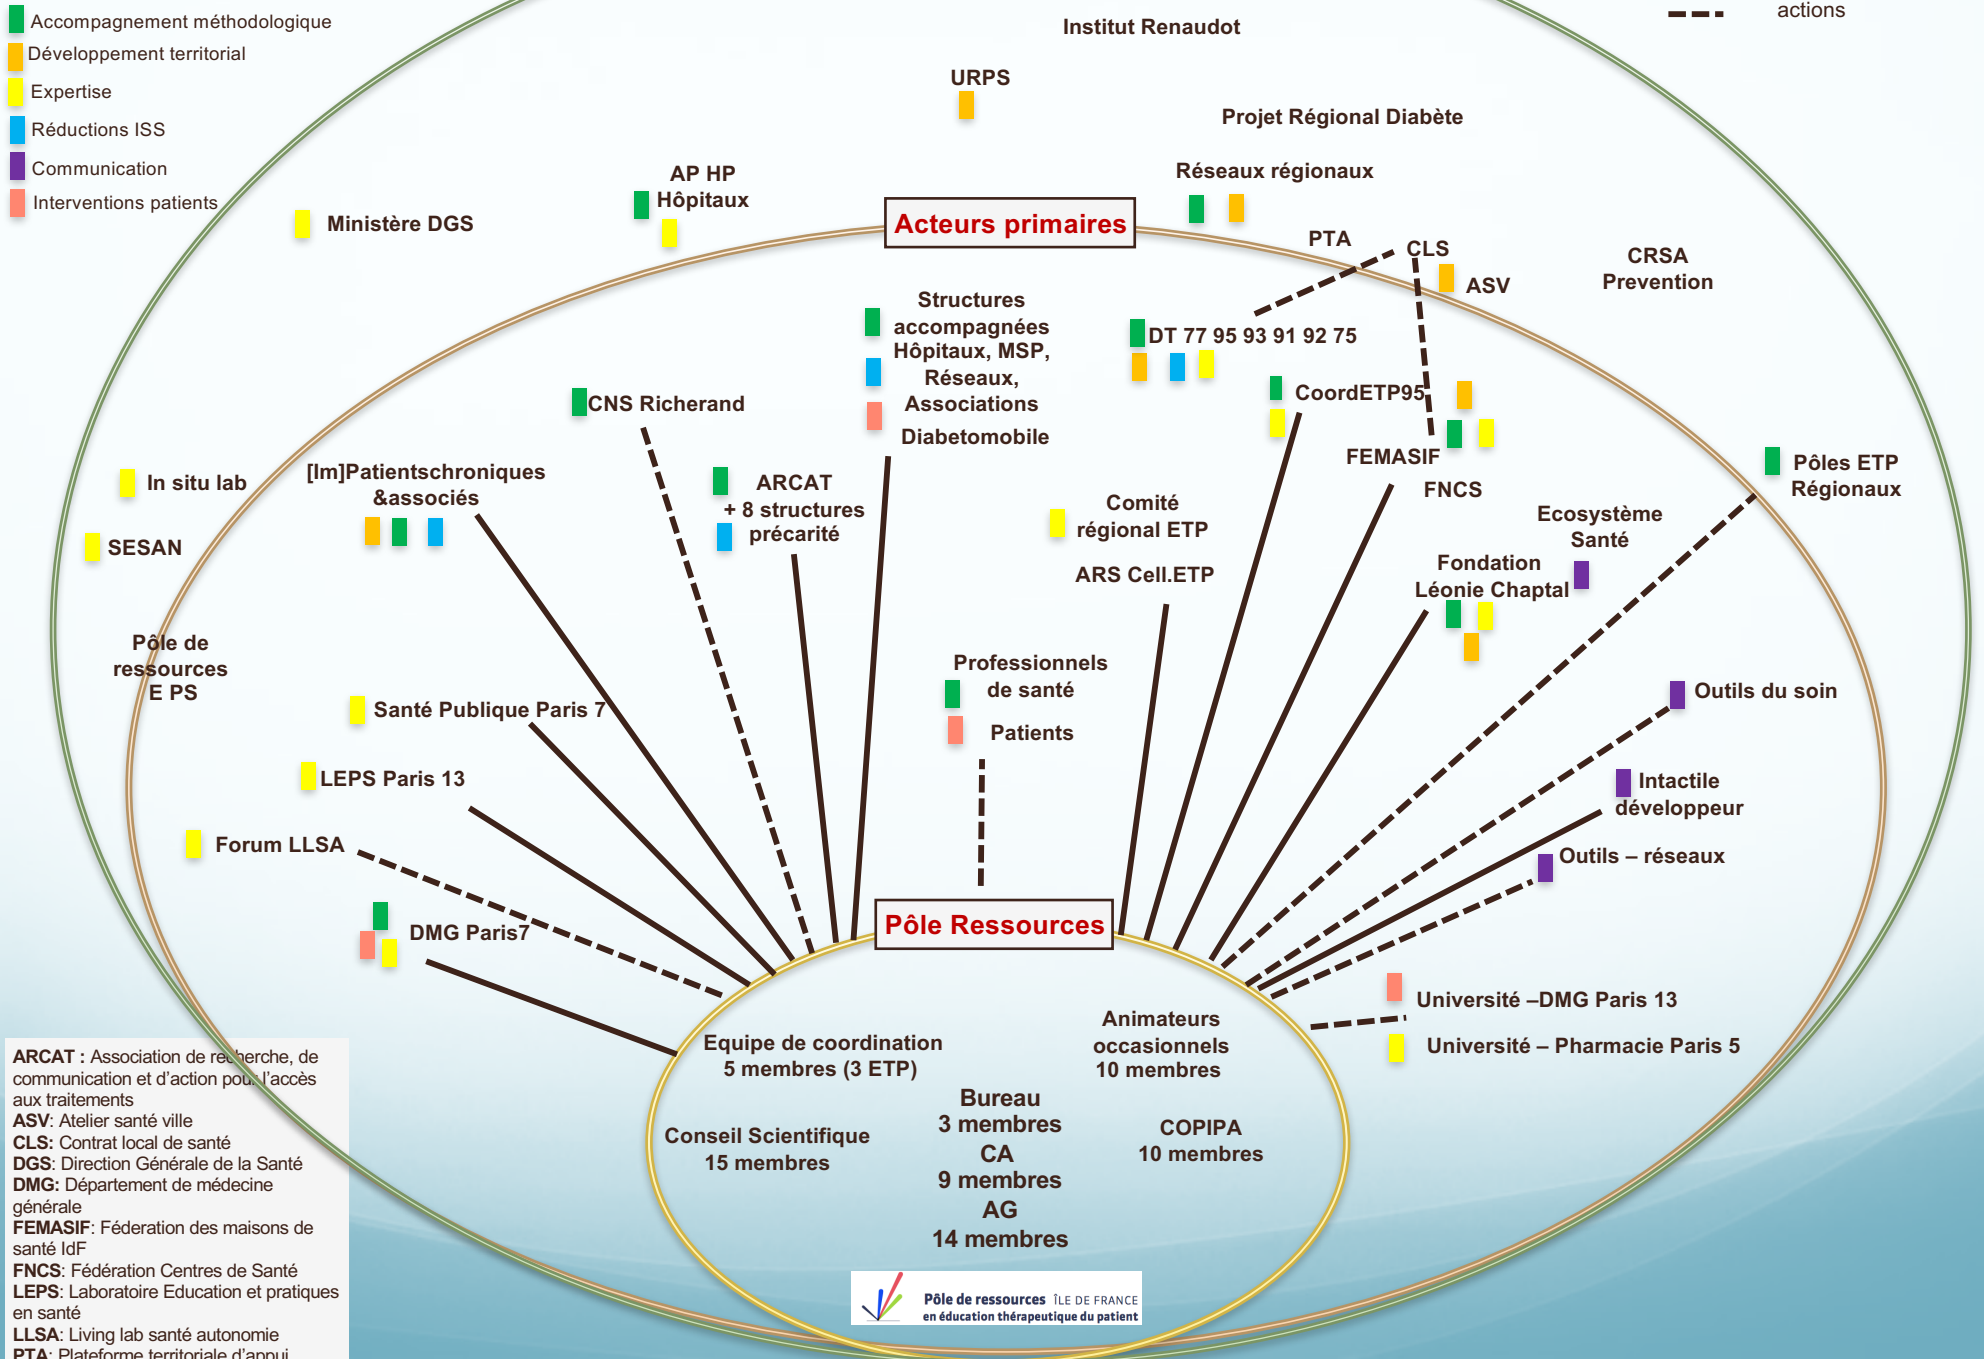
Accompagnement méthodologique
Développement territorial
Expertise
Réductions ISS
Communication
Interventions patients

actions

Institut Renaudot

URPS

Projet Régional Diabète

Réseaux régionaux

AP HP
Hôpitaux

Ministère DGS

Acteurs primaires

PTA

CLS

ASV

CRSA
Prevention

Structures accompagnées Hôpitaux, MSP, Réseaux, Associations

Diabetomobile

DT 77 95 93 91 92 75

CoordETP95

FEMASIF

FNCS

CNS Richerand

In situ lab

SESAN

[Im]Patientschroniques &associés

ARCAT
+ 8 structures précarité

Comité régional ETP

ARS Cell.ETP

Pôles ETP Régionaux

Ecosystème Santé

Fondation Léonie Chaptal

Pôle de ressources E PS

Santé Publique Paris 7

Professionnels de santé

Patients

Outils du soin

LEPS Paris 13

Intactile développeur

Forum LLSA

Outils – réseaux

DMG Paris7

Pôle Ressources

Université –DMG Paris 13

Université – Pharmacie Paris 5

Equipe de coordination
5 membres (3 ETP)

Animateurs occasionnels
10 membres

Bureau
3 membres
CA
9 membres
AG
14 membres

Conseil Scientifique
15 membres

COPIPA
10 membres

Pôle de ressources ÎLE DE FRANCE en éducation thérapeutique du patient

ARCAT : Association de recherche, de communication et d'action pour l'accès aux traitements
ASV: Atelier santé ville
CLS: Contrat local de santé
DGS: Direction Générale de la Santé
DMG: Département de médecine générale
FEMASIF: Fédération des maisons de santé IdF
FNCS: Fédération Centres de Santé
LEPS: Laboratoire Education et pratiques en santé
LLSA: Living lab santé autonomie
PTA: Plateforme territoriale d'appui